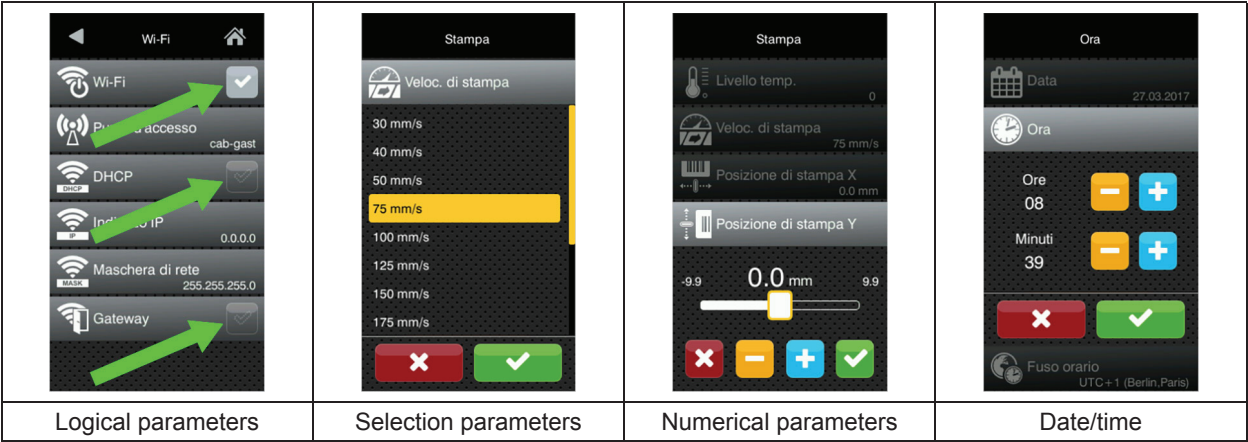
| Wi-Fi<br>Wi-Fi<br>Pu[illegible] accesso<br>cab-gast<br>DHCP<br>DHCP<br>Indi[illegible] IP<br>IP<br>0.0.0.0<br>Maschera di rete<br>MASK<br>255.255.255.0<br>Gateway | Stampa<br>Veloc. di stampa<br>30 mm/s<br>40 mm/s<br>50 mm/s<br>75 mm/s<br>100 mm/s<br>125 mm/s<br>150 mm/s<br>175 mm/s | Stampa<br>Livello temp.<br>0<br>Veloc. di stampa<br>75 mm/s<br>Posizione di stampa X<br>0.0 mm<br>Posizione di stampa Y<br>-9.9 0.0 mm 9.9 | Ora<br>Data<br>27.03.2017<br>Ora<br>Ore<br>08<br>Minuti<br>39<br>Fuso orario<br>UTC+1 (Berlin,Paris) |
|---|---|---|---|
| Logical parameters | Selection parameters | Numerical parameters | Date/time |